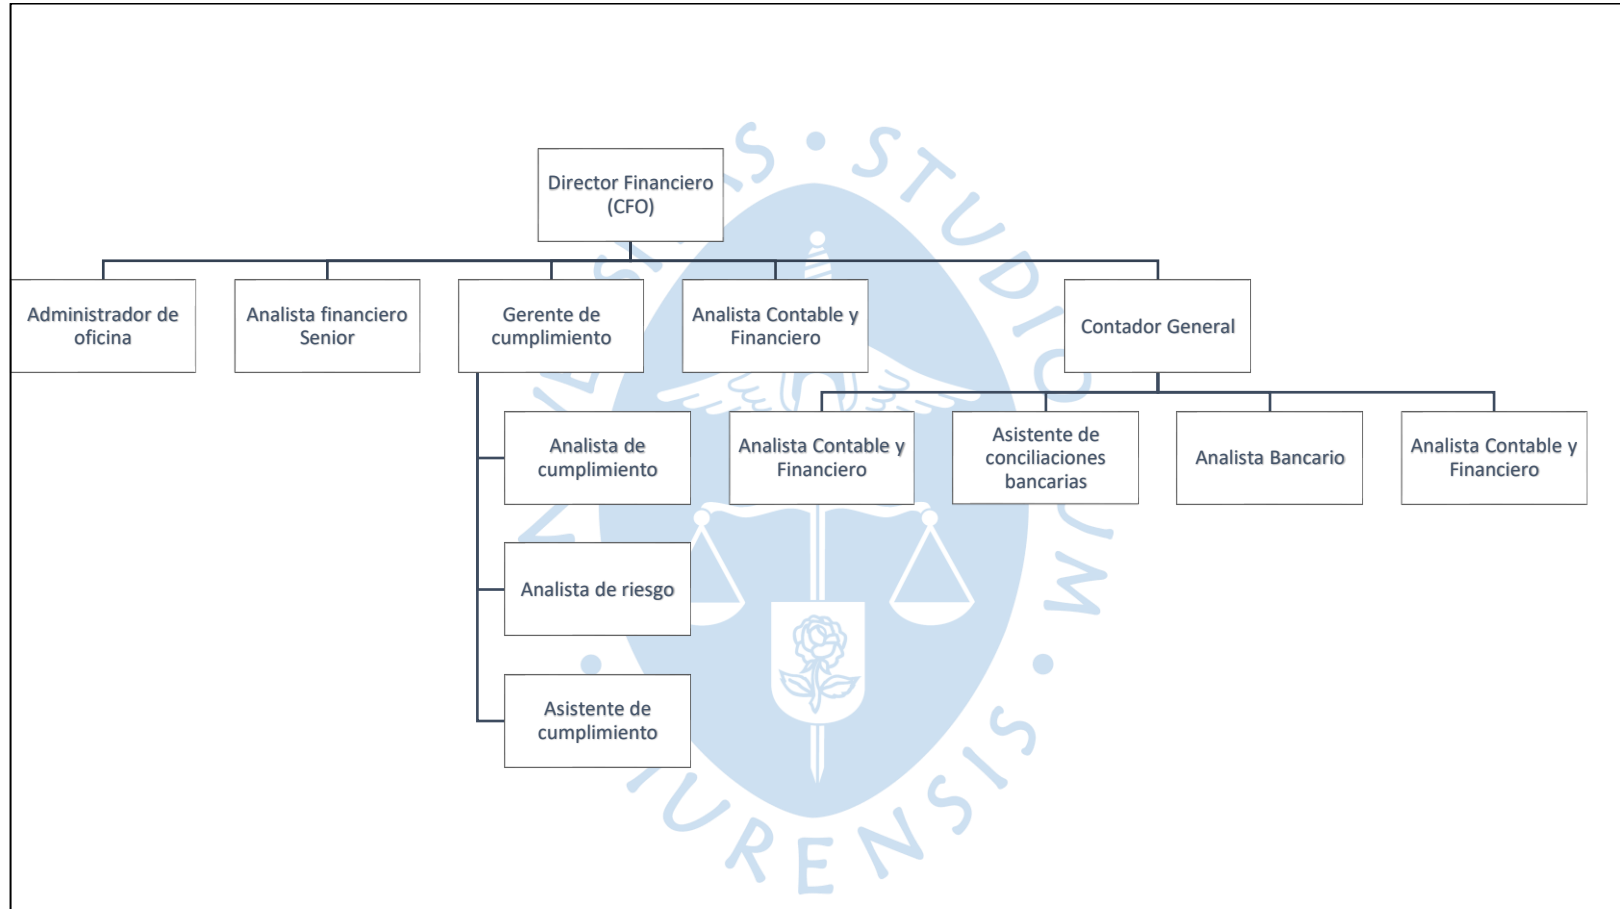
Director Financiero (CFO)

Administrador de oficina

Analista financiero Senior

Gerente de cumplimiento

Analista Contable y Financiero

Contador General

Analista de cumplimiento

Analista de riesgo

Asistente de cumplimiento

Analista Contable y Financiero

Asistente de conciliaciones bancarias

Analista Bancario

Analista Contable y Financiero

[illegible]S • STUDIUM • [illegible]URENSIS